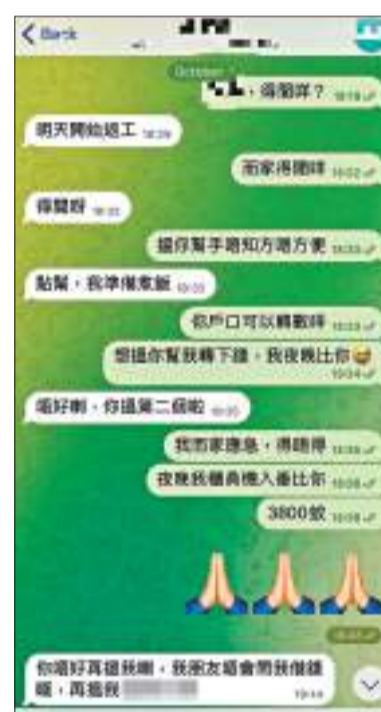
< Back

October

，得閒嗎？ 10:18

明天開始返工 10:20

而家得閒咩 10:22

得閒呀 10:22

幫你幫手唔知方唔方便 10:23

點幫，我準備煮飯 10:23

你戶口可以轉數咩 10:23

想搵你幫我轉下錢，我夜晚比你 😅 10:24

唔好喇，你搵第二個啦 10:25

我而家應急，得唔得 10:26

夜晚我櫃員機入番比你 10:26

3800蚊 10:26

🙏🙏🙏

你唔好再搵我喇，我朋友唔會問我借錢喔，再搵我 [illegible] 19:44